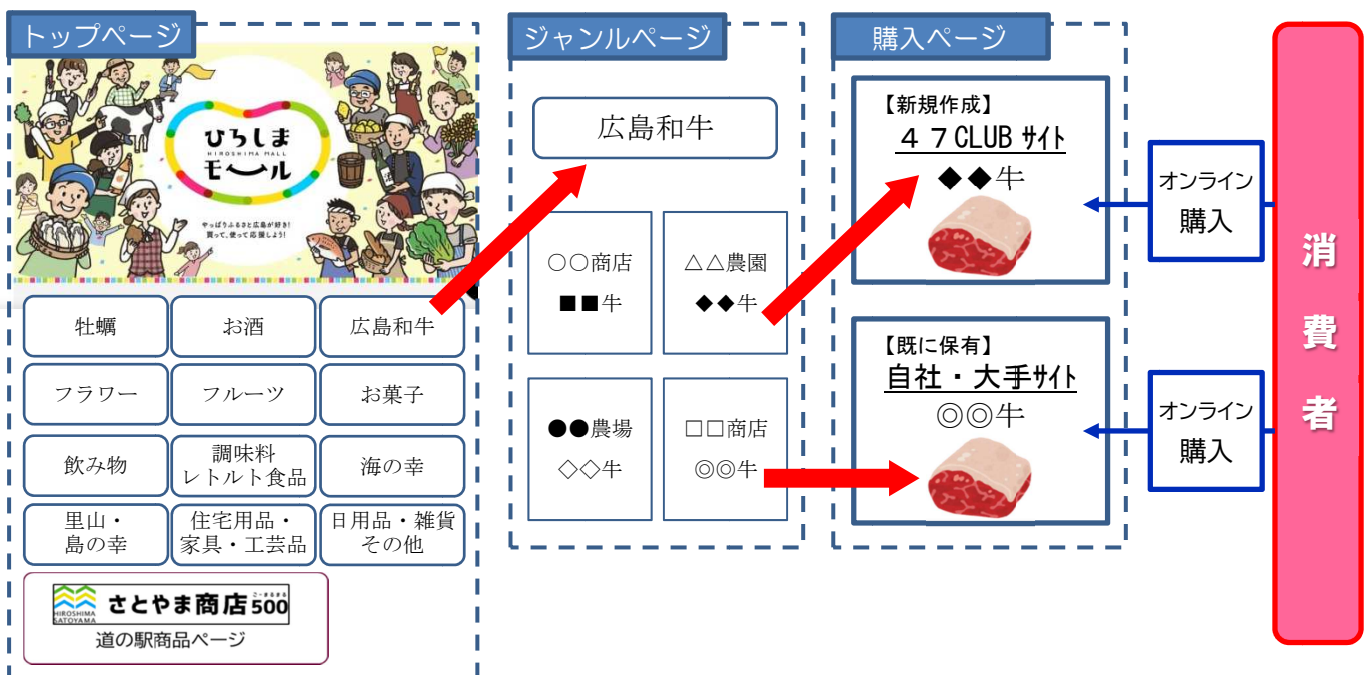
トップページ

ひろしま モール
HIROSHIMA MALL
やっぱりふるさと広島が好き! 買って、使って応援しよう!

| 牡蠣 | お酒 | 広島和牛 |
|---|---|---|
| フラワー | フルーツ | お菓子 |
| 飲み物 | 調味料 レトルト食品 | 海の幸 |
| 里山・島の幸 | 住宅用品・家具・工芸品 | 日用品・雑貨 その他 |

HIROSHIMA SATOYAMA さとやま商店500
道の駅商品ページ

ジャンルページ

広島和牛

| ○○商店 ■■牛 | △△農園 ◆◆牛 |
|---|---|
| ●●農場 ◇◇牛 | □□商店 ◎◎牛 |

購入ページ

【新規作成】
47CLUB サイト
◆◆牛

【既に保有】
自社・大手サイト
◎◎牛

オンライン 購入

オンライン 購入

消費者